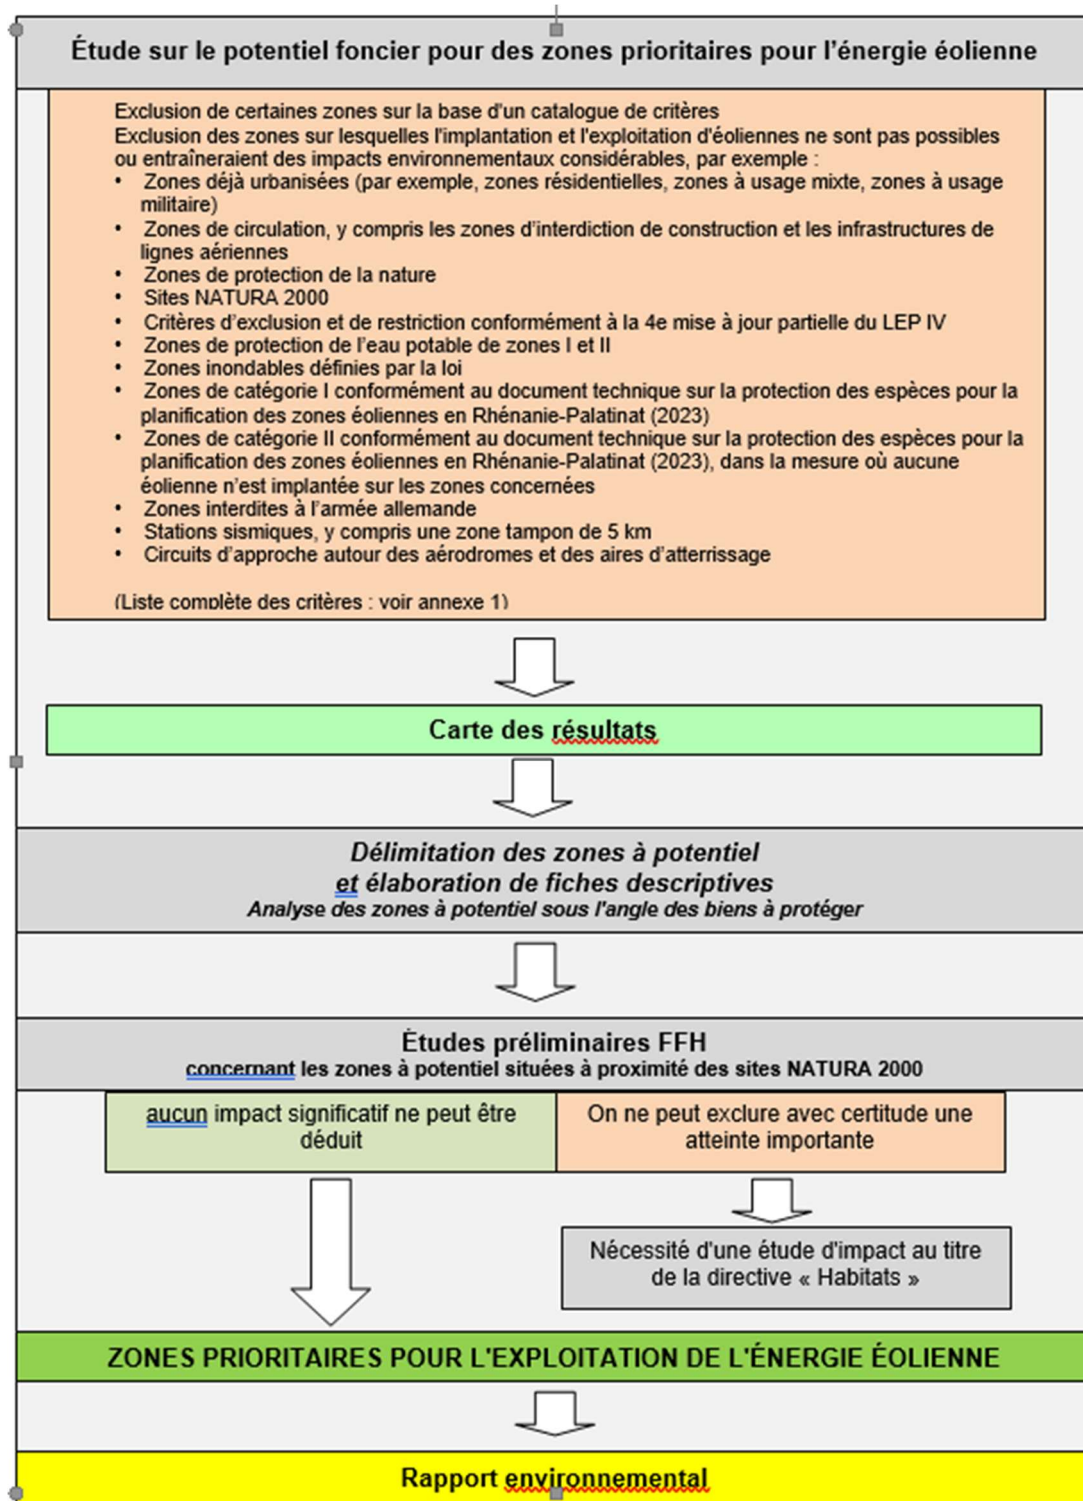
Étude sur le potentiel foncier pour des zones prioritaires pour l'énergie éolienne

Exclusion de certaines zones sur la base d'un catalogue de critères
Exclusion des zones sur lesquelles l'implantation et l'exploitation d'éoliennes ne sont pas possibles ou entraîneraient des impacts environnementaux considérables, par exemple :

- Zones déjà urbanisées (par exemple, zones résidentielles, zones à usage mixte, zones à usage militaire)
- Zones de circulation, y compris les zones d'interdiction de construction et les infrastructures de lignes aériennes
- Zones de protection de la nature
- Sites NATURA 2000
- Critères d'exclusion et de restriction conformément à la 4e mise à jour partielle du LEP IV
- Zones de protection de l'eau potable de zones I et II
- Zones inondables définies par la loi
- Zones de catégorie I conformément au document technique sur la protection des espèces pour la planification des zones éoliennes en Rhénanie-Palatinat (2023)
- Zones de catégorie II conformément au document technique sur la protection des espèces pour la planification des zones éoliennes en Rhénanie-Palatinat (2023), dans la mesure où aucune éolienne n'est implantée sur les zones concernées
- Zones interdites à l'armée allemande
- Stations sismiques, y compris une zone tampon de 5 km
- Circuits d'approche autour des aérodromes et des aires d'atterrissage

(Liste complète des critères : voir annexe 1)

Carte des résultats

Délimitation des zones à potentiel
et élaboration de fiches descriptives
Analyse des zones à potentiel sous l'angle des biens à protéger

Études préliminaires FFH
concernant les zones à potentiel situées à proximité des sites NATURA 2000

aucun impact significatif ne peut être déduit

On ne peut exclure avec certitude une atteinte importante

Nécessité d'une étude d'impact au titre de la directive « Habitats »

ZONES PRIORITAIRES POUR L'EXPLOITATION DE L'ÉNERGIE ÉOLIENNE

Rapport environnemental